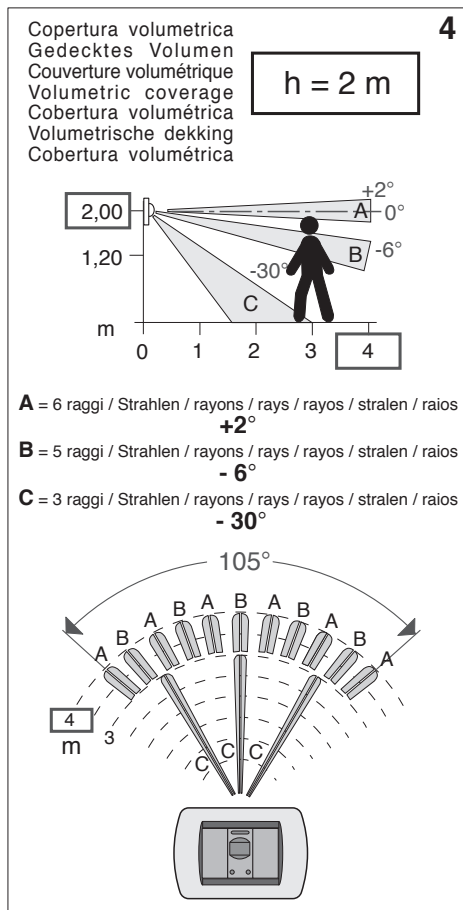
4

Copertura volumetrica
Gedecktes Volumen
Couverture volumétrique
Volumetric coverage
Cobertura volumétrica
Volumetrische dekking
Cobertura volumétrica

h = 2 m

2,00
1,20
m
0 1 2 3 4
+2°
A 0°
B -6°
-30°
C

**A** = 6 raggi / Strahlen / rayons / rays / rayos / stralen / raios
**+2°**
**B** = 5 raggi / Strahlen / rayons / rays / rayos / stralen / raios
**- 6°**
**C** = 3 raggi / Strahlen / rayons / rays / rayos / stralen / raios
**- 30°**

105°
A B A B A B A B A B A
4
m 3
C C C